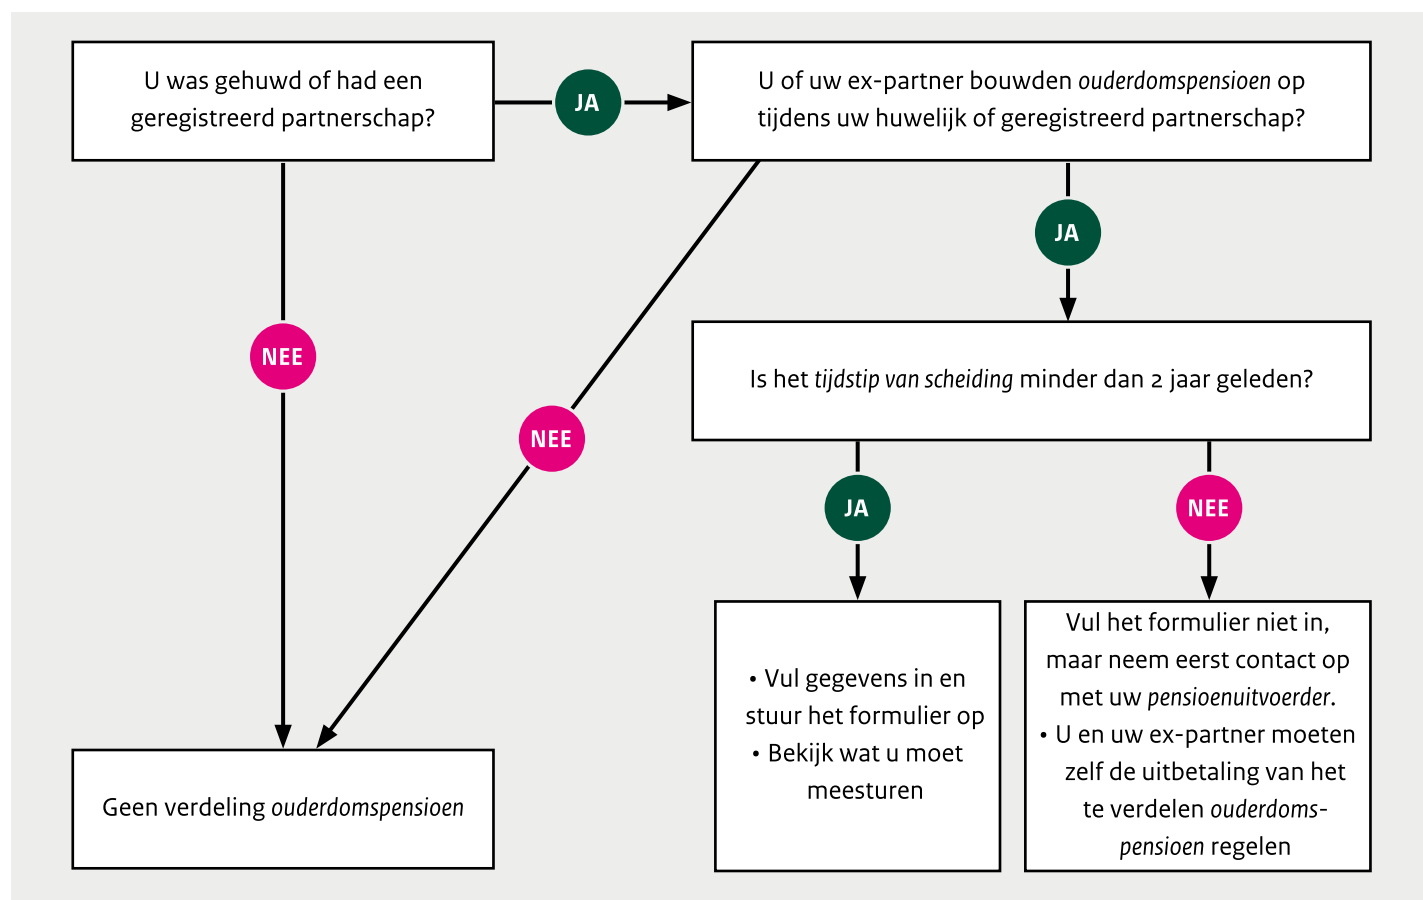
U was gehuwd of had een geregistreerd partnerschap?

JA

U of uw ex-partner bouwden ouderdomspensioen op tijdens uw huwelijk of geregistreerd partnerschap?

NEE

NEE

JA

Is het tijdstip van scheiding minder dan 2 jaar geleden?

JA

NEE

• Vul gegevens in en stuur het formulier op
• Bekijk wat u moet meesturen

Vul het formulier niet in, maar neem eerst contact op met uw pensioenuitvoerder.
• U en uw ex-partner moeten zelf de uitbetaling van het te verdelen ouderdomspensioen regelen

Geen verdeling ouderdomspensioen